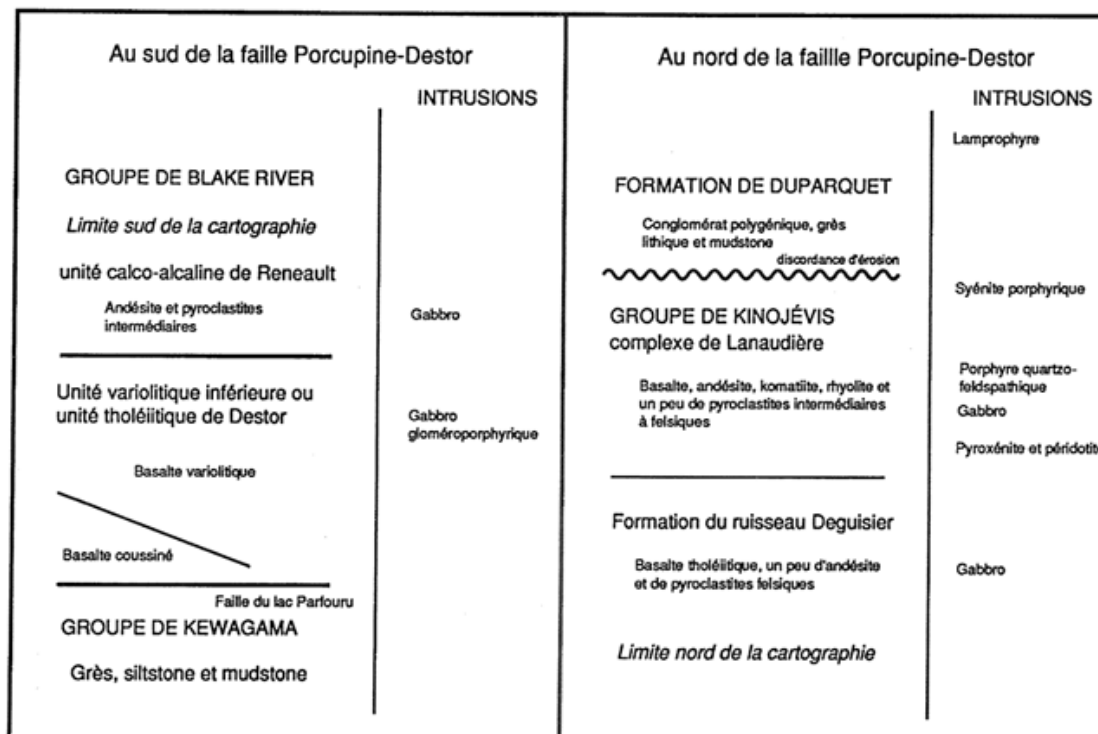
Au sud de la faille Porcupine-Destor

INTRUSIONS

GROUPE DE BLAKE RIVER

*Limite sud de la cartographie*

unité calco-alcaline de Reneault

Andésite et pyroclastites intermédiaires

Gabbro

Unité variolitique inférieure ou unité tholéiitique de Destor

Gabbro gloméroporphyrique

Basalte variolitique

Basalte coussiné

Faille du lac Parfouru

GROUPE DE KEWAGAMA

Grès, siltstone et mudstone

Au nord de la faillle Porcupine-Destor

INTRUSIONS

Lamprophyre

FORMATION DE DUPARQUET

Conglomérat polygénique, grès lithique et mudstone

discordance d'érosion

Syénite porphyrique

GROUPE DE KINOJÉVIS
complexe de Lanaudière

Basalte, andésite, komatiite, rhyolite et un peu de pyroclastites intermédiaires à felsiques

Porphyre quartzo-feldspathique

Gabbro

Pyroxénite et péridotit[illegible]

Formation du ruisseau Deguisier

Basalte tholéiitique, un peu d'andésite et de pyroclastites felsiques

Gabbro

*Limite nord de la cartographie*